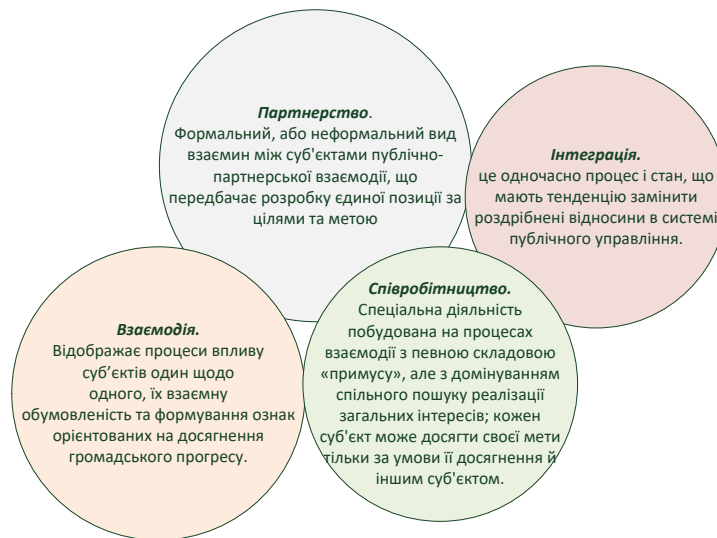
**Партнерство**.
Формальний, або неформальний вид взаємин між суб'єктами публічно-партнерської взаємодії, що передбачає розробку єдиної позиції за цілями та метою

**Інтеграція.**
це одночасно процес і стан, що мають тенденцію замінити роздрібнені відносини в системі публічного управління.

**Взаємодія.**
Відображає процеси впливу суб'єктів один щодо одного, їх взаємну обумовленість та формування ознак орієнтованих на досягнення громадського прогресу.

**Співробітництво.**
Спеціальна діяльність побудована на процесах взаємодії з певною складовою «примусу», але з домінуванням спільного пошуку реалізації загальних інтересів; кожен суб'єкт може досягти своєї мети тільки за умови її досягнення й іншим суб'єктом.